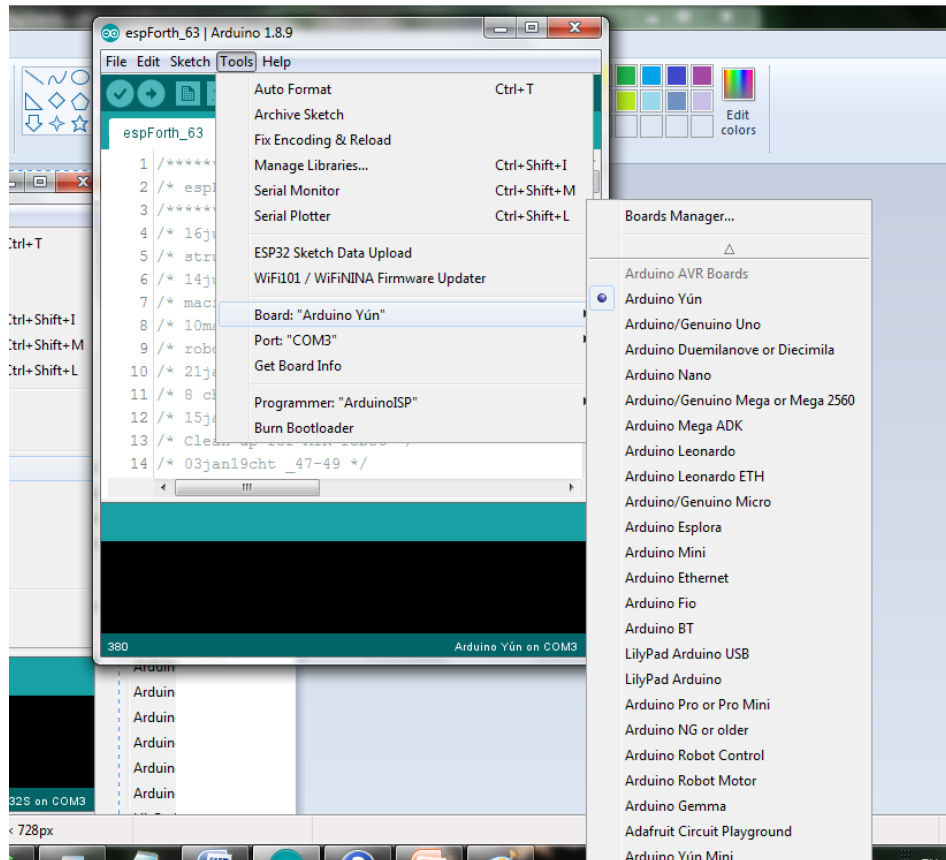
espForth_63 | Arduino 1.8.9

File Edit Sketch Tools Help

espForth_63

1 /*****
2 /* espF
3 /*****
4 /* 16ju
5 /* stru
6 /* 14ju
7 /* macr
8 /* 10ma
9 /* robo
10 /* 21ja
11 /* 8 ch
12 /* 15ja
13 /* Clean up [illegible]
14 /* 03jan19cht _47-49 */

380 Arduino Yún on COM3

Auto Format Ctrl+T
Archive Sketch
Fix Encoding & Reload
Manage Libraries... Ctrl+Shift+I
Serial Monitor Ctrl+Shift+M
Serial Plotter Ctrl+Shift+L
ESP32 Sketch Data Upload
WiFi101 / WiFiNINA Firmware Updater
Board: "Arduino Yún"
Port: "COM3"
Get Board Info
Programmer: "ArduinoISP"
Burn Bootloader

Boards Manager...
△
Arduino AVR Boards
Arduino Yún
Arduino/Genuino Uno
Arduino Duemilanove or Diecimila
Arduino Nano
Arduino/Genuino Mega or Mega 2560
Arduino Mega ADK
Arduino Leonardo
Arduino Leonardo ETH
Arduino/Genuino Micro
Arduino Esplora
Arduino Mini
Arduino Ethernet
Arduino Fio
Arduino BT
LilyPad Arduino USB
LilyPad Arduino
Arduino Pro or Pro Mini
Arduino NG or older
Arduino Robot Control
Arduino Robot Motor
Arduino Gemma
Adafruit Circuit Playground
Arduino Yún Mini

Edit colors

Ctrl+T
Ctrl+Shift+I
Ctrl+Shift+M
Ctrl+Shift+L

Arduin
Arduin
Arduin
Arduin
Arduin
Arduin

32S on COM3
728px